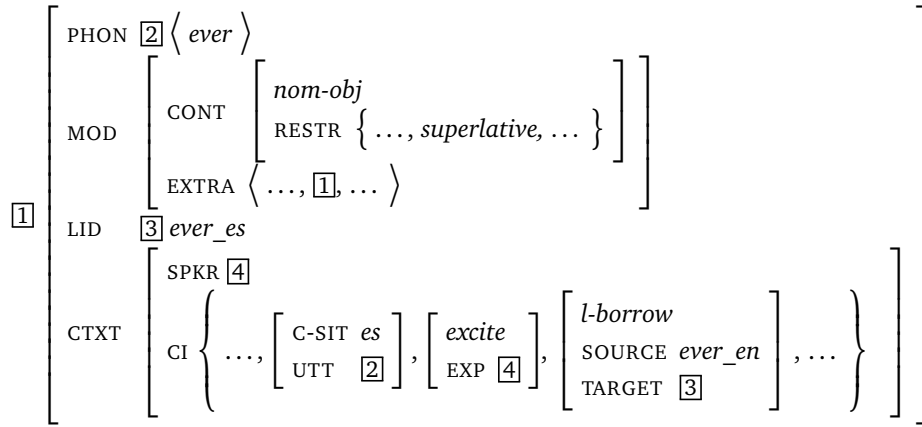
$\boxed{1}\left[\begin{array}{ll} \text{PHON} & \boxed{2}\left\langle \textit{ever} \right\rangle \\ \text{MOD} & \left[\begin{array}{ll} \text{CONT} & \left[\begin{array}{l} \textit{nom-obj} \\ \text{RESTR} \left\{ \ldots, \textit{superlative}, \ldots \right\} \end{array}\right] \\ \text{EXTRA} & \left\langle \ldots, \boxed{1}, \ldots \right\rangle \end{array}\right] \\ \text{LID} & \boxed{3}\ \textit{ever\_es} \\ \text{CTXT} & \left[\begin{array}{ll} \text{SPKR} & \boxed{4} \\ \text{CI} & \left\{ \ldots, \left[\begin{array}{ll} \text{C-SIT} & \textit{es} \\ \text{UTT} & \boxed{2} \end{array}\right], \left[\begin{array}{l} \textit{excite} \\ \text{EXP}\ \boxed{4} \end{array}\right], \left[\begin{array}{l} \textit{l-borrow} \\ \text{SOURCE}\ \textit{ever\_en} \\ \text{TARGET}\ \boxed{3} \end{array}\right], \ldots \right\} \end{array}\right] \end{array}\right]$